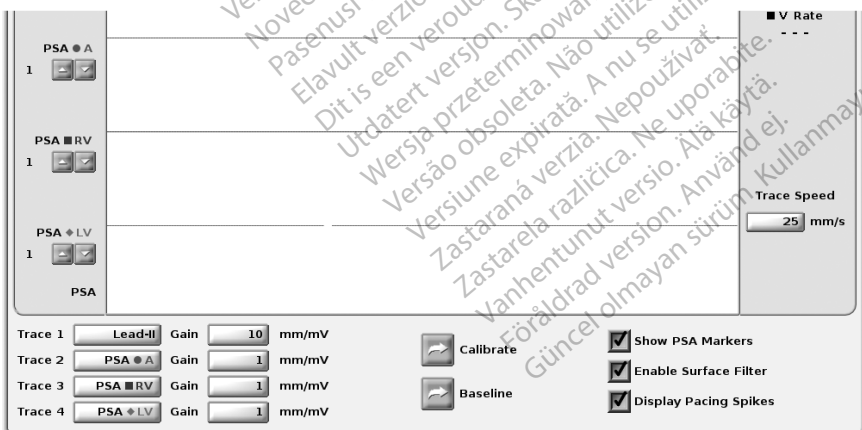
Noveca verzia. Nepoužívať.
Pasenusi versija. Nenaudokite.
Elavult verzió. Ne használja!
Dit is een verouderde versie. Niet gebruiken.
Utdatert versjon. Skal ikke brukes.
Wersja przeterminowana. Nie używać.
Versão obsoleta. Não utilize.
Versiune expirată. A nu se utiliza.
Zastaraná verzia. Nepoužívať.
Zastarela različica. Ne uporabite.
Vanhentunut versio. Älä käytä.
Föråldrad version. Använd ej.
Güncel olmayan sürüm. Kullanmayın.

■ V Rate
- - -

PSA ● A
1

PSA ■ RV
1

PSA ◆ LV
1

PSA

Trace Speed
25 mm/s

Trace 1 Lead-II Gain 10 mm/mV
Trace 2 PSA ● A Gain 1 mm/mV
Trace 3 PSA ■ RV Gain 1 mm/mV
Trace 4 PSA ◆ LV Gain 1 mm/mV

Calibrate
Baseline

Show PSA Markers
Enable Surface Filter
Display Pacing Spikes